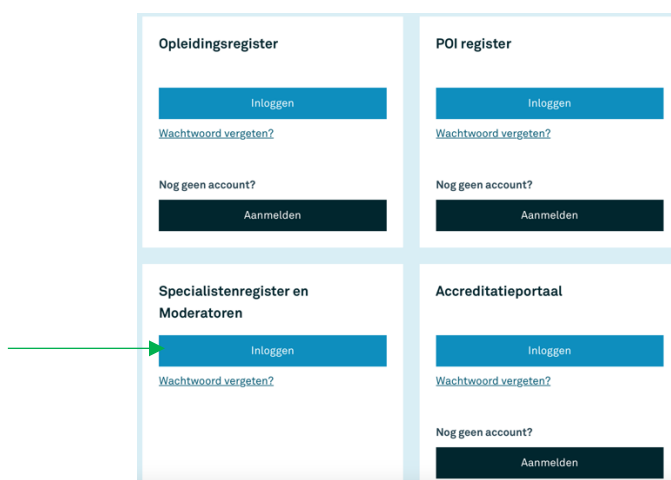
Opleidingsregister

Inloggen

Wachtwoord vergeten?

Nog geen account?

Aanmelden

POI register

Inloggen

Wachtwoord vergeten?

Nog geen account?

Aanmelden

Specialistenregister en Moderatoren

Inloggen

Wachtwoord vergeten?

Accreditatieportaal

Inloggen

Wachtwoord vergeten?

Nog geen account?

Aanmelden